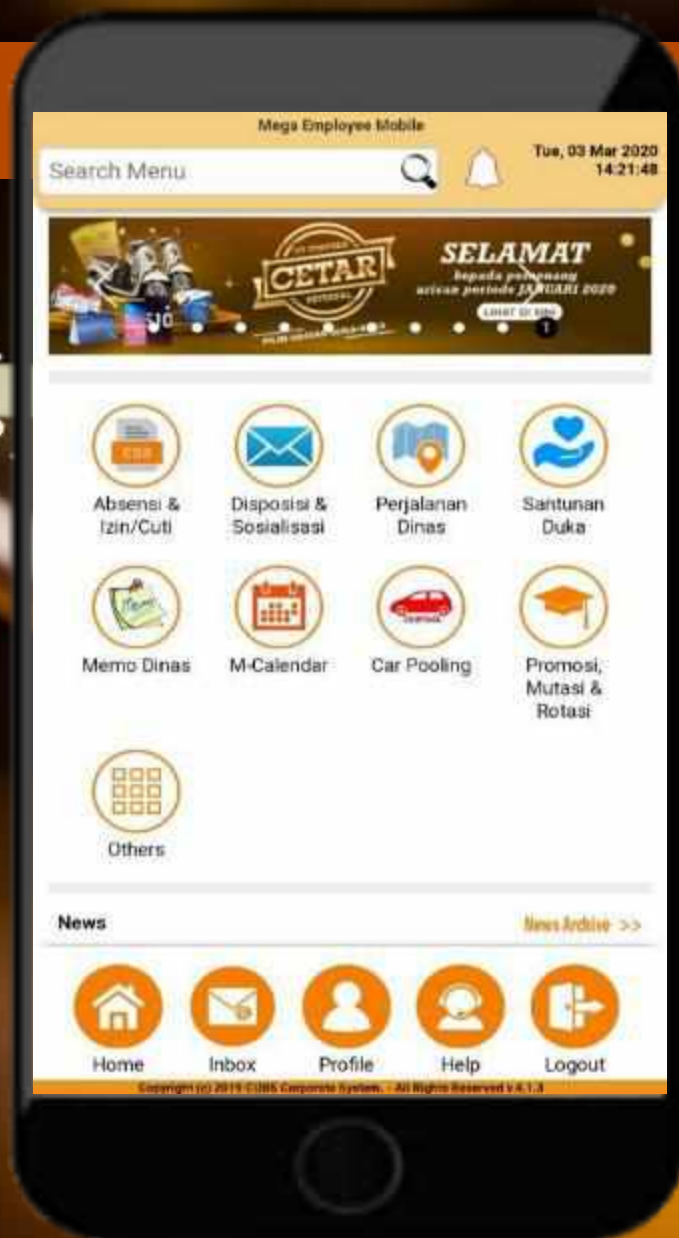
Mega Employee Mobile

Search Menu

Tue, 03 Mar 2020
14:21:48

CETAR

SELAMAT
kepada pemenang
arisan periode JANUARI 2020

LIHAT DI SINI

1

Absensi & Izin/Cuti

Disposisi & Sosialisasi

Perjalanan Dinas

Santunan Duka

Memo Dinas

M-Calendar

Car Pooling

Promosi, Mutasi & Rotasi

Others

News

News Archive >>

Home

Inbox

Profile

Help

Logout

Copyright (c) 2019 CUBS Corporate System. - All Rights Reserved v.4.1.3